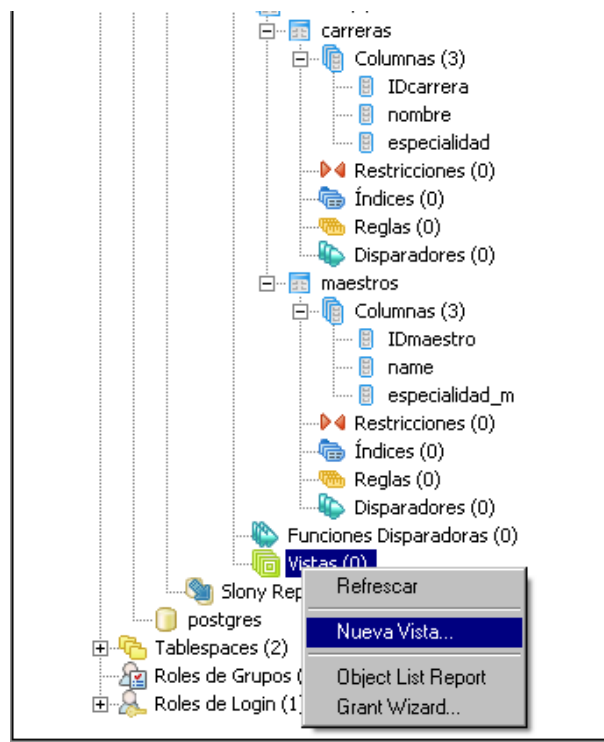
carreras
Columnas (3)
IDcarrera
nombre
especialidad
Restricciones (0)
Índices (0)
Reglas (0)
Disparadores (0)
maestros
Columnas (3)
IDmaestro
name
especialidad_m
Restricciones (0)
Índices (0)
Reglas (0)
Disparadores (0)
Funciones Disparadoras (0)
Vistas (0)
Slony Rep
postgres
Tablespaces (2)
Roles de Grupos (
Roles de Login (1)
Refrescar
Nueva Vista...
Object List Report
Grant Wizard...